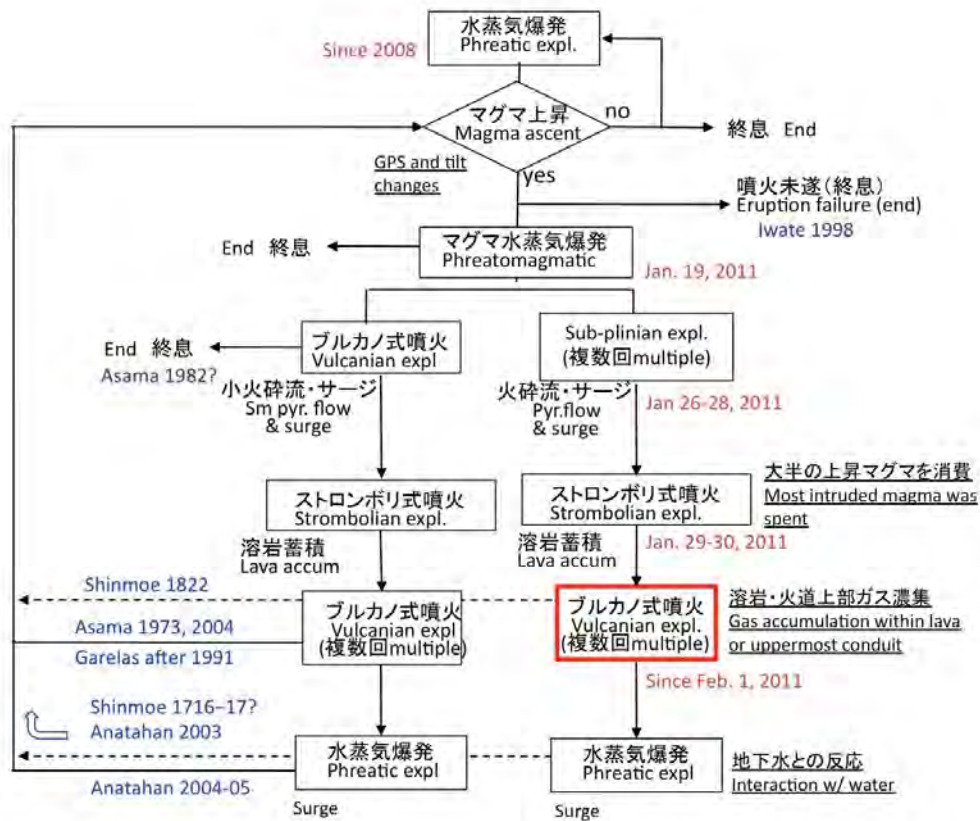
水蒸気爆発
Phreatic expl.

Since 2008

マグマ上昇
Magma ascent

no

終息 End

GPS and tilt changes

yes

噴火未遂(終息)
Eruption failure (end)
Iwate 1998

End 終息

マグマ水蒸気爆発
Phreatomagmatic

Jan. 19, 2011

ブルカノ式噴火
Vulcanian expl

End 終息
Asama 1982?

小火砕流・サージ
Sm pyr. flow & surge

Sub-plinian expl.
(複数回multiple)

火砕流・サージ
Pyr.flow & surge

Jan 26-28, 2011

大半の上昇マグマを消費
Most intruded magma was spent

ストロンボリ式噴火
Strombolian expl.

溶岩蓄積
Lava accum

ストロンボリ式噴火
Strombolian expl.

溶岩蓄積
Lava accum

Jan. 29-30, 2011

Shinmoe 1822

Asama 1973, 2004

Garelas after 1991

ブルカノ式噴火
Vulcanian expl
(複数回multiple)

ブルカノ式噴火
Vulcanian expl.
(複数回multiple)

溶岩・火道上部ガス濃集
Gas accumulation within lava or uppermost conduit

Since Feb. 1, 2011

Shinmoe 1716–17?
Anatahan 2003

水蒸気爆発
Phreatic expl

水蒸気爆発
Phreatic expl

地下水との反応
Interaction w/ water

Anatahan 2004-05

Surge

Surge